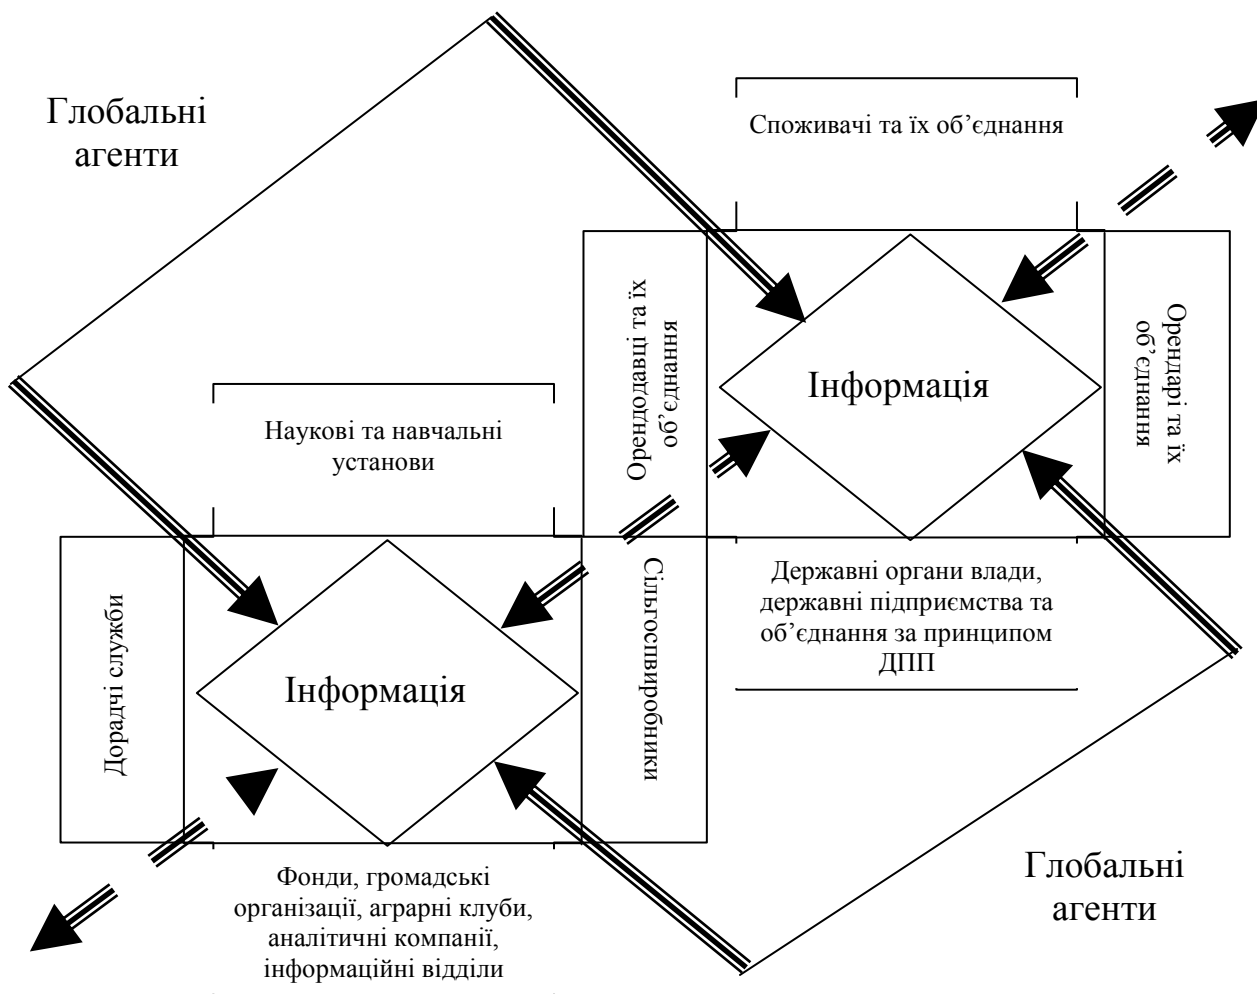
Глобальні агенти

Споживачі та їх об’єднання

Орендодавці та їх об’єднання

Інформація

Орендарі та їх об’єднання

Наукові та навчальні установи

Сільгоспвиробники

Державні органи влади, державні підприємства та об’єднання за принципом ДПП

Дорадчі служби

Інформація

Фонди, громадські організації, аграрні клуби, аналітичні компанії, інформаційні відділи

Глобальні агенти